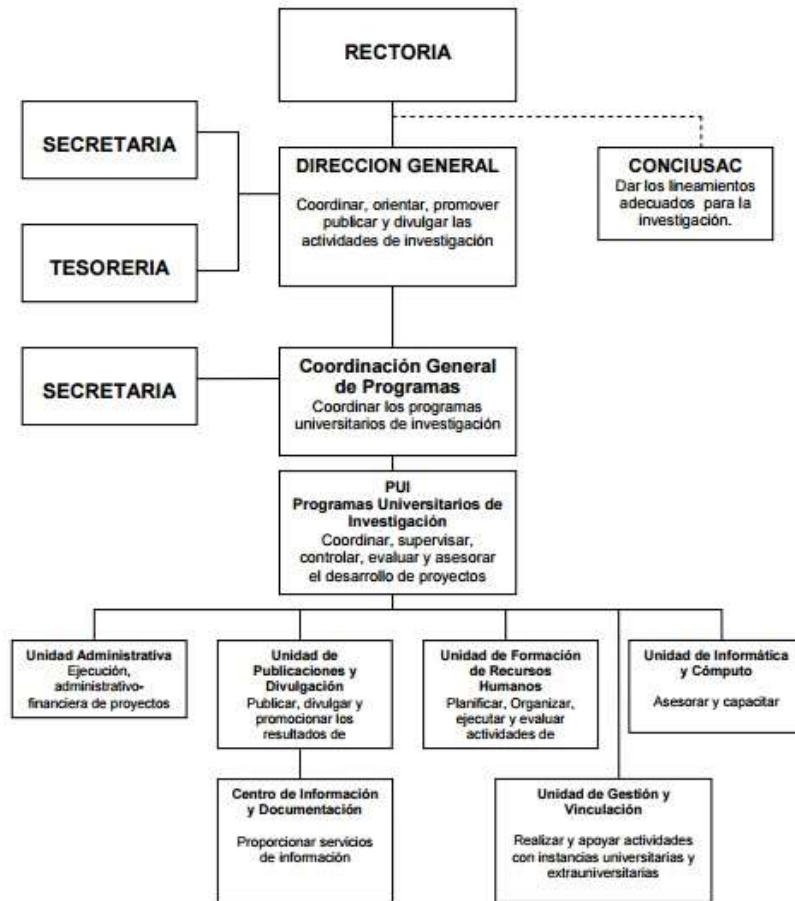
RECTORIA

SECRETARIA

TESORERIA

DIRECCION GENERAL
Coordinar, orientar, promover publicar y divulgar las actividades de investigación

CONCIUSAC
Dar los lineamientos adecuados para la investigación.

SECRETARIA

Coordinación General de Programas
Coordinar los programas universitarios de investigación

PUI
Programas Universitarios de Investigación
Coordinar, supervisar, controlar, evaluar y asesorar el desarrollo de proyectos

Unidad Administrativa
Ejecución, administrativo-financiera de proyectos

Unidad de Publicaciones y Divulgación
Publicar, divulgar y promocionar los resultados de

Unidad de Formación de Recursos Humanos
Planificar, Organizar, ejecutar y evaluar actividades de

Unidad de Informática y Cómputo
Asesorar y capacitar

Centro de Información y Documentación
Proporcionar servicios de información

Unidad de Gestión y Vinculación
Realizar y apoyar actividades con instancias universitarias y extrauniversitarias